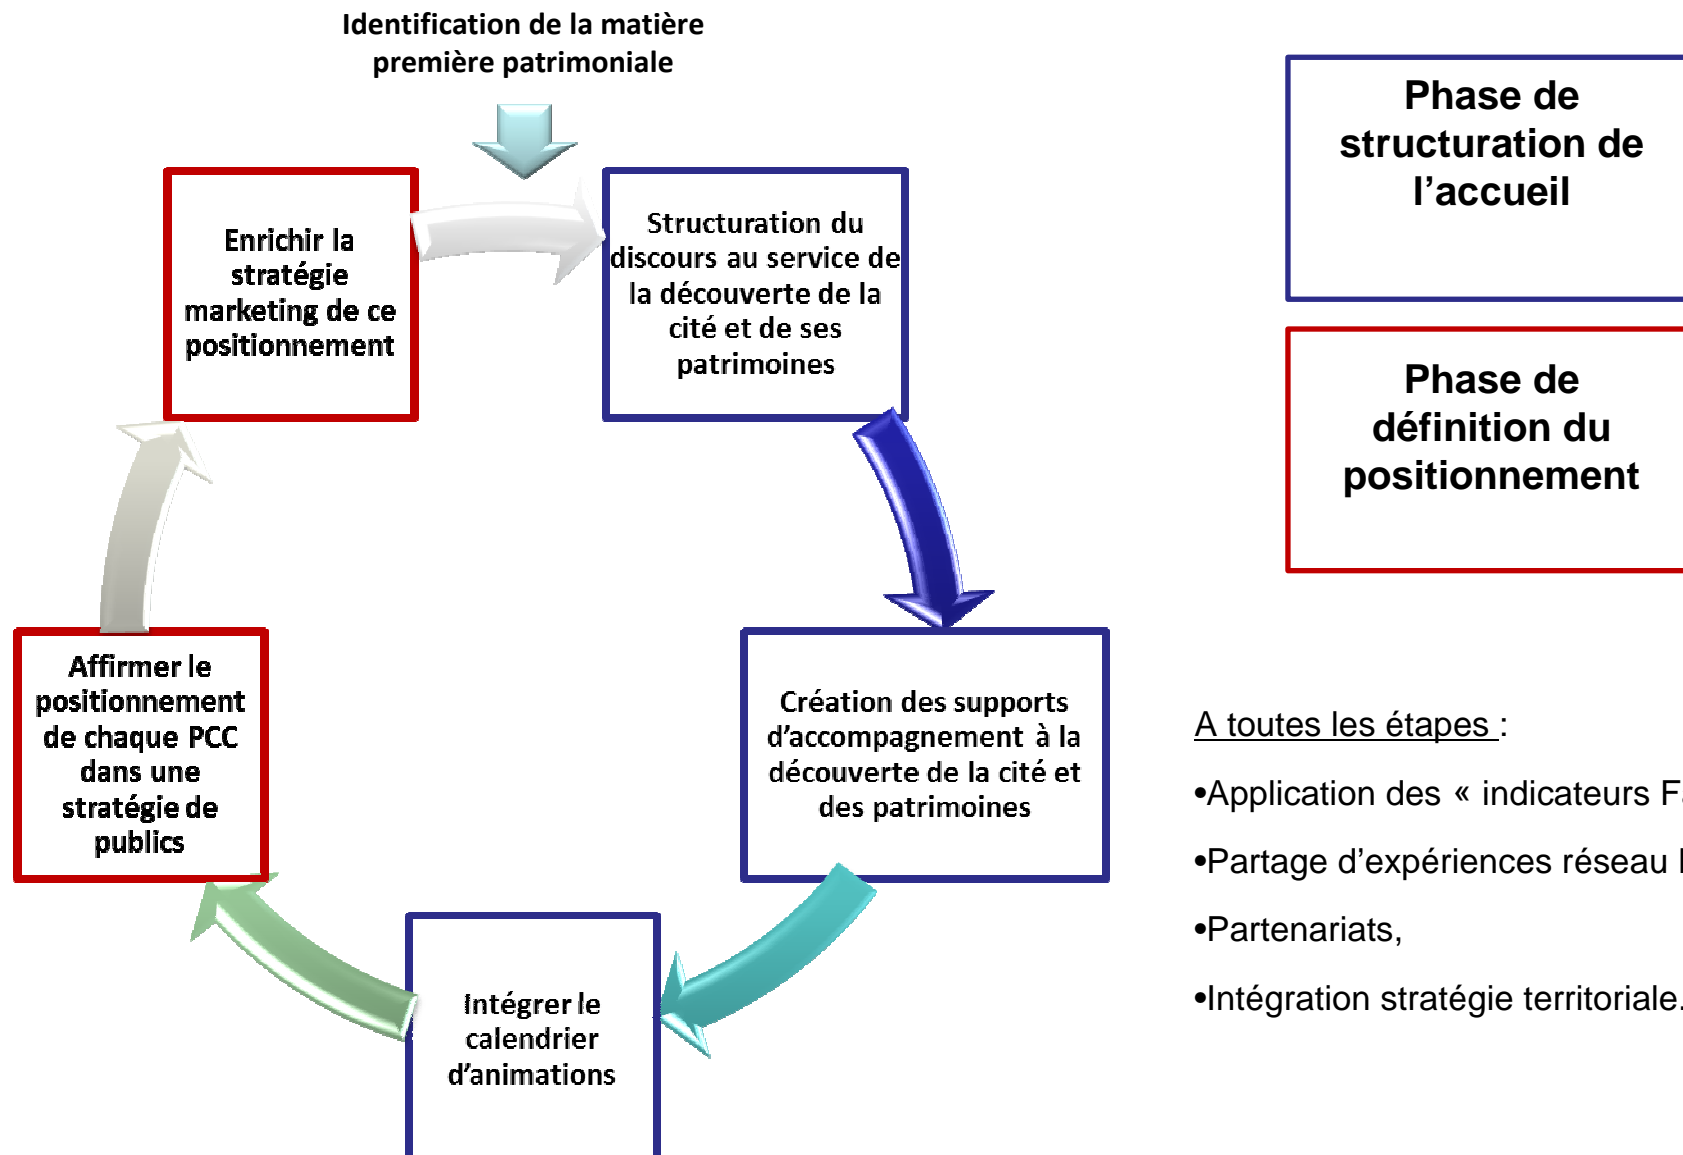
Identification de la matière première patrimoniale

Enrichir la stratégie marketing de ce positionnement

Structuration du discours au service de la découverte de la cité et de ses patrimoines

Création des supports d'accompagnement à la découverte de la cité et des patrimoines

Intégrer le calendrier d'animations

Affirmer le positionnement de chaque PCC dans une stratégie de publics

Phase de structuration de l'accueil

Phase de définition du positionnement

A toutes les étapes :

•Application des « indicateurs F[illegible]

•Partage d'expériences réseau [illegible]

•Partenariats,

•Intégration stratégie territoriale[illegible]